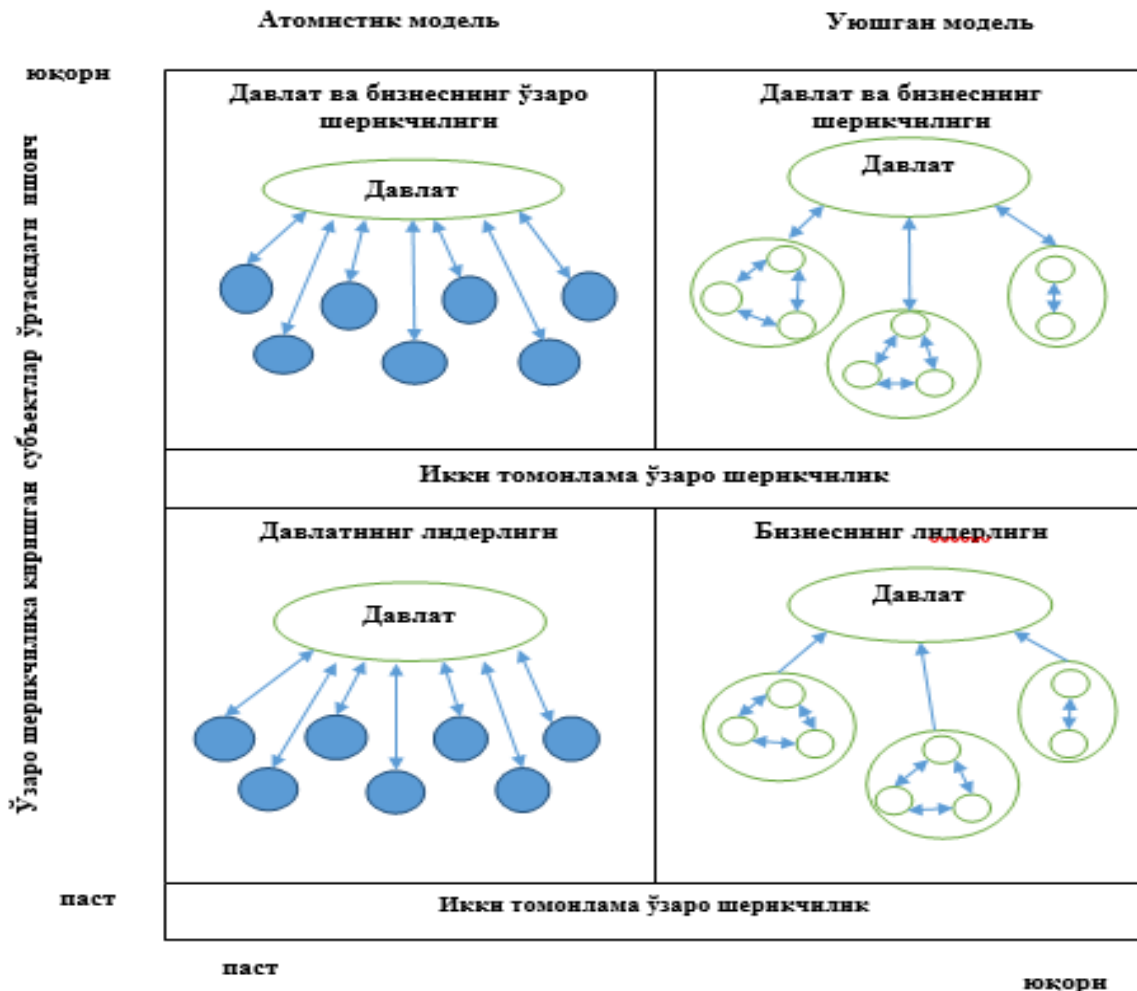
Атомистик модель

Уюшган модель

юқори

Ўзаро шерикчиликка киришган субъектлар ўртасидаги ишонч

Давлат ва бизнеснинг ўзаро шерикчилиги

Давлат

Давлат ва бизнеснинг шерикчилиги

Давлат

Икки томонлама ўзаро шерикчилик

Давлатнинг лидерлиги

Давлат

Бизнеснинг лидерлиги

Давлат

паст

Икки томонлама ўзаро шерикчилик

паст

юқори